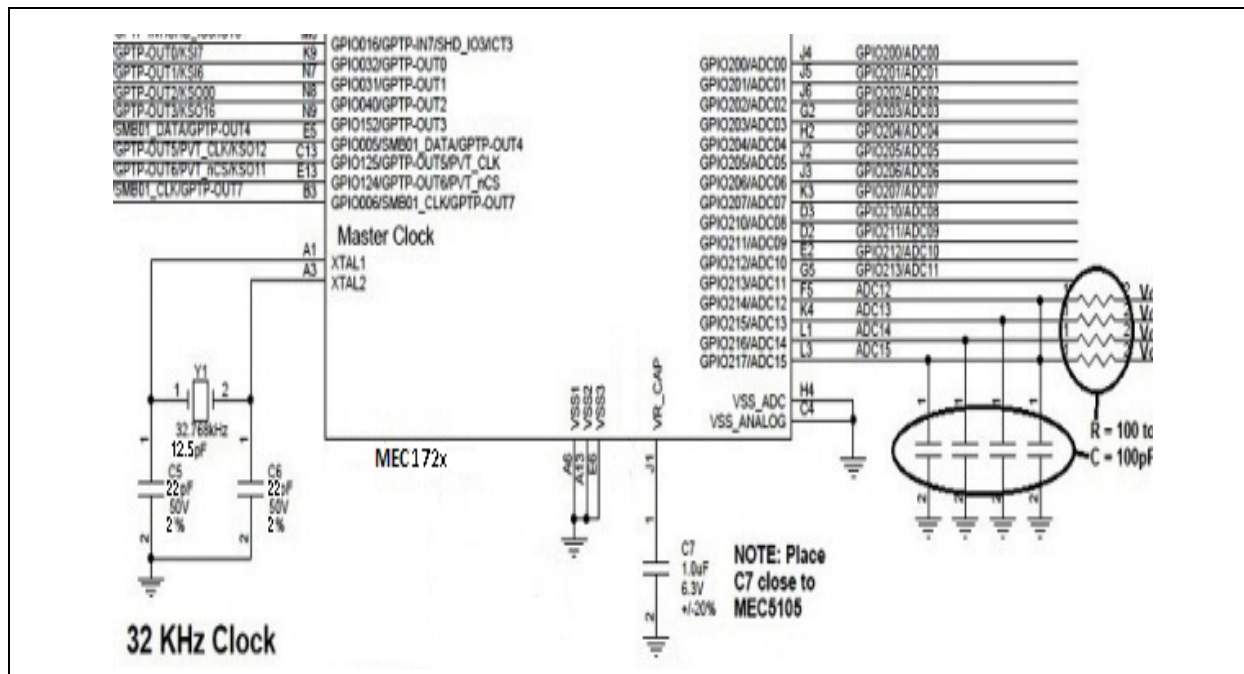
GPTP-OUT0/KSI7 K9 GPIO016/GPTP-IN7/SHD_IO3/ICT3
GPTP-OUT1/KSI6 N7 GPIO032/GPTP-OUT0
GPTP-OUT2/KSO00 N8 GPIO031/GPTP-OUT1
GPTP-OUT3/KSO16 N9 GPIO040/GPTP-OUT2
SMB01_DATA/GPTP-OUT4 E5 GPIO152/GPTP-OUT3
GPTP-OUT5/PVT_CLK/KSO12 C13 GPIO005/SMB01_DATA/GPTP-OUT4
GPTP-OUT6/PVT_nCS/KSO11 E13 GPIO125/GPTP-OUT5/PVT_CLK
SMB01_CLK/GPTP-OUT7 B3 GPIO124/GPTP-OUT6/PVT_nCS
GPIO006/SMB01_CLK/GPTP-OUT7

Master Clock
A1 XTAL1
A3 XTAL2

GPIO200/ADC00 J4 GPIO200/ADC00
GPIO201/ADC01 J5 GPIO201/ADC01
GPIO202/ADC02 J6 GPIO202/ADC02
GPIO203/ADC03 G2 GPIO203/ADC03
GPIO204/ADC04 H2 GPIO204/ADC04
GPIO205/ADC05 J2 GPIO205/ADC05
GPIO206/ADC06 J3 GPIO206/ADC06
GPIO207/ADC07 K3 GPIO207/ADC07
GPIO210/ADC08 D3 GPIO210/ADC08
GPIO211/ADC09 D2 GPIO211/ADC09
GPIO212/ADC10 E2 GPIO212/ADC10
GPIO213/ADC11 G5 GPIO213/ADC11
GPIO214/ADC12 F5 ADC12
GPIO215/ADC13 K4 ADC13
GPIO216/ADC14 L1 ADC14
GPIO217/ADC15 L3 ADC15
VSS_ADC H4
VSS_ANALOG C4

Vo
Vo
Vo
Vo
R = 100 to
C = 100pF

VSS1 VSS2 VSS3 VR_CAP
A6 A13 E6 J11

Y1 1 2 32.768kHz 12.5pF
C5 22pF 50V 2 %
C6 22pF 50V 2 %

MEC172x

C7 1.0uF 6.3V +/-20%
NOTE: Place C7 close to MEC5105

32 KHz Clock